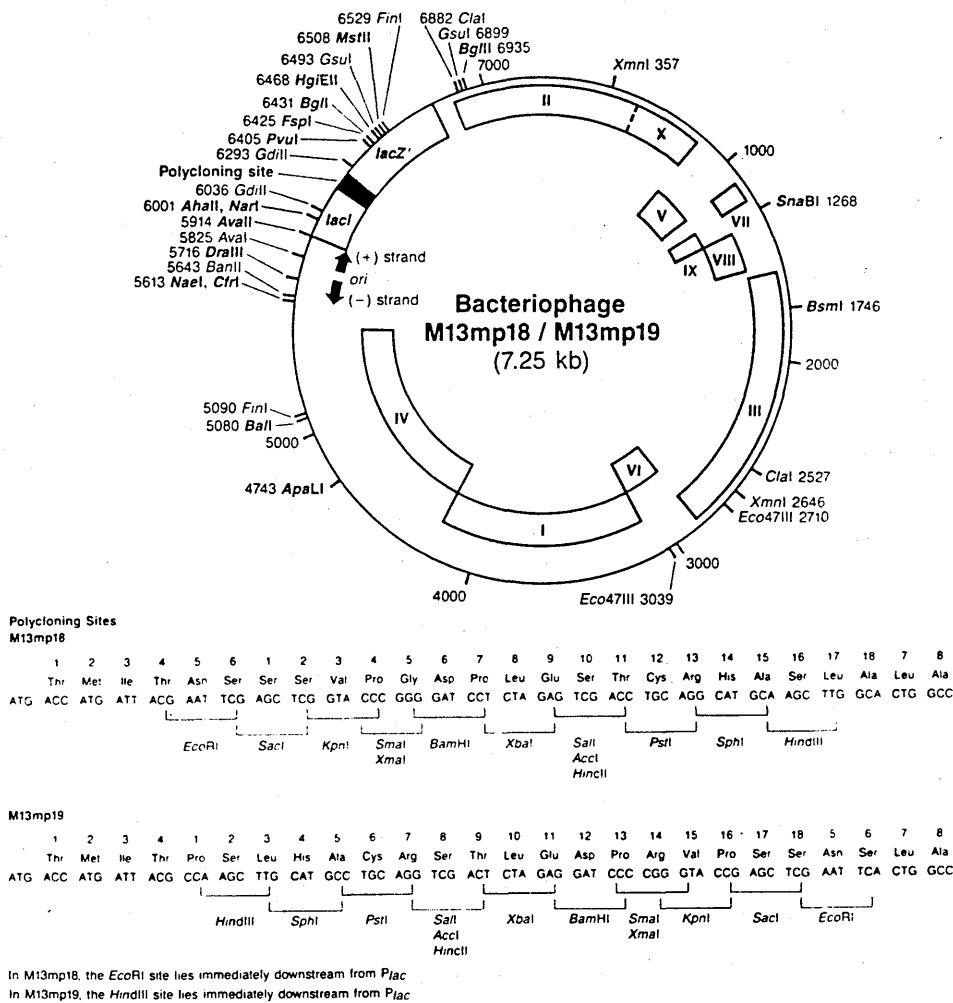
6529 FinI
6508 MstII
6493 GsuI
6468 HgiEII
6431 BglI
6425 FspI
6405 PvuI
6293 GdiII
Polycloning site
6036 GdiII
6001 AhaII, NarI
5914 AvaII
5825 AvaI
5716 DraIII
5643 BanII
5613 NaeI, CfrI
6882 ClaI
GsuI 6899
BglII 6935
7000
XmnI 357
1000
SnaBI 1268
BsmI 1746
2000
ClaI 2527
XmnI 2646
Eco47III 2710
3000
Eco47III 3039
4000
4743 ApaLI
5000
5080 BalI
5090 FinI

II
X
lacZ'
lacI
V
VII
VIII
IX
(+) strand
ori
(−) strand
III
IV
VI
I

Bacteriophage
M13mp18 / M13mp19
(7.25 kb)

Polycloning Sites
M13mp18

| 1 | 2 | 3 | 4 | 5 | 6 | 1 | 2 | 3 | 4 | 5 | 6 | 7 | 8 | 9 | 10 | 11 | 12 | 13 | 14 | 15 | 16 | 17 | 18 | 7 | 8 |
|---|---|---|---|---|---|---|---|---|---|---|---|---|---|---|---|---|---|---|---|---|---|---|---|---|---|
| Thr | Met | Ile | Thr | Asn | Ser | Ser | Ser | Val | Pro | Gly | Asp | Pro | Leu | Glu | Ser | Thr | Cys | Arg | His | Ala | Ser | Leu | Ala | Leu | Ala |
| ATG ACC | ATG | ATT | ACG | AAT | TCG | AGC | TCG | GTA | CCC | GGG | GAT | CCT | CTA | GAG | TCG | ACC | TGC | AGG | CAT | GCA | AGC | TTG | GCA | CTG | GCC |

EcoRI SacI KpnI SmaI XmaI BamHI XbaI SalI AccI HincII PstI SphI HindIII

M13mp19

| 1 | 2 | 3 | 4 | 1 | 2 | 3 | 4 | 5 | 6 | 7 | 8 | 9 | 10 | 11 | 12 | 13 | 14 | 15 | 16 | 17 | 18 | 5 | 6 | 7 | 8 |
|---|---|---|---|---|---|---|---|---|---|---|---|---|---|---|---|---|---|---|---|---|---|---|---|---|---|
| Thr | Met | Ile | Thr | Pro | Ser | Leu | His | Ala | Cys | Arg | Ser | Thr | Leu | Glu | Asp | Pro | Arg | Val | Pro | Ser | Ser | Asn | Ser | Leu | Ala |
| ATG ACC | ATG | ATT | ACG | CCA | AGC | TTG | CAT | GCC | TGC | AGG | TCG | ACT | CTA | GAG | GAT | CCC | CGG | GTA | CCG | AGC | TCG | AAT | TCA | CTG | GCC |

HindIII SphI PstI SalI AccI HincII XbaI BamHI SmaI XmaI KpnI SacI EcoRI

In M13mp18, the EcoRI site lies immediately downstream from $P_{lac}$
In M13mp19, the HindIII site lies immediately downstream from $P_{lac}$